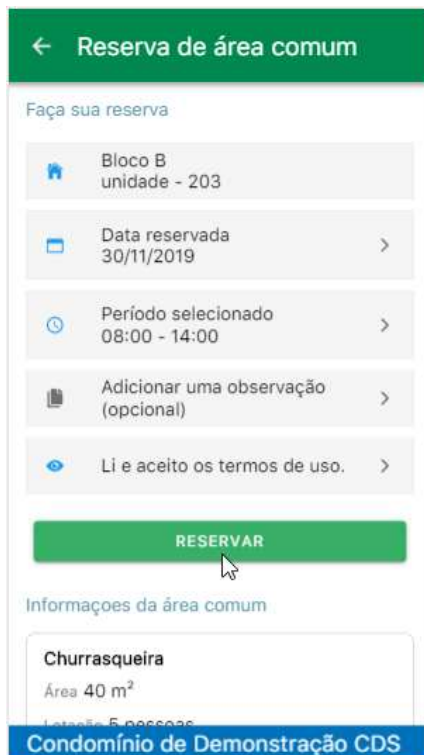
← Reserva de área comum

Faça sua reserva

Bloco B
unidade - 203

Data reservada
30/11/2019

Período selecionado
08:00 - 14:00

Adicionar uma observação (opcional)

Li e aceito os termos de uso.

RESERVAR

Informaçoes da área comum

Churrasqueira

Área 40 m²

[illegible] 5 pessoas

Condomínio de Demonstração CDS